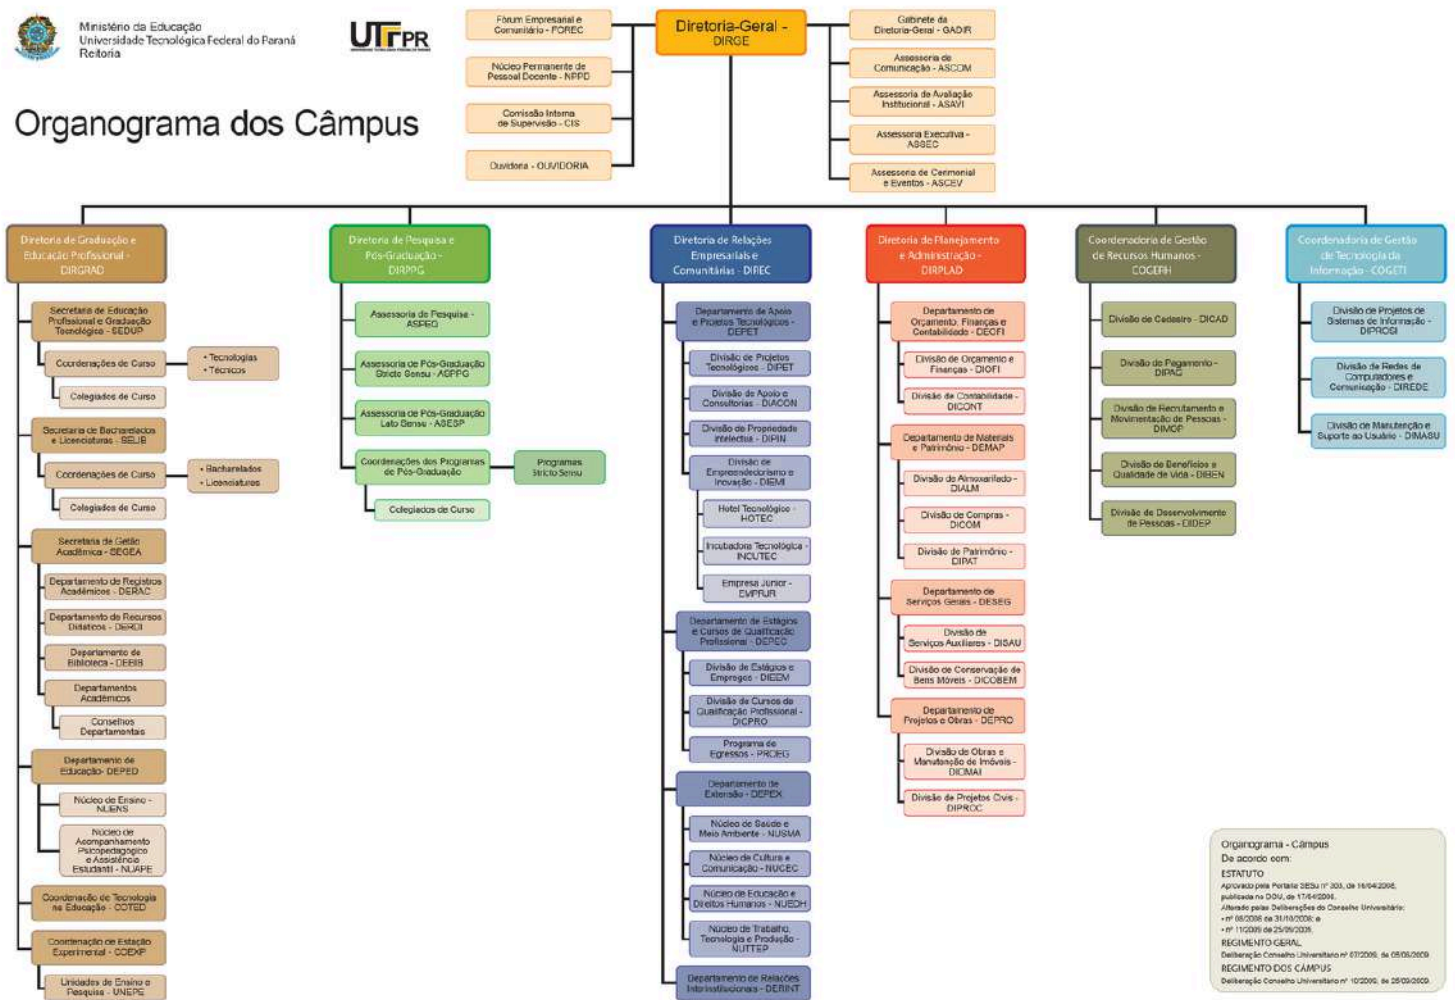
Ministério da Educação
Universidade Tecnológica Federal do Paraná
Reitoria

UTFPR

Organograma dos Câmpus

Fórum Empresarial e Comunitário - FOREC
Núcleo Permanente de Pessoal Docente - NPPD
Comissão Interna de Supervisão - CIS
Ouvidoria - OUVIDORIA

Diretoria-Geral - DIRGE

Gabinete da Diretoria-Geral - GADIR
Assessoria de Comunicação - ASCOM
Assessoria de Avaliação Institucional - ASAVI
Assessoria Executiva - ASSEC
Assessoria de Cerimonial e Eventos - ASCEV

Diretoria de Graduação e Educação Profissional - DIRGRAD
Secretaria de Educação Profissional e Graduação Tecnológica - SEDUP
Coordenações de Curso
• Tecnologias
• Técnicos
Colegiados de Curso
Secretaria de Bacharelados e Licenciaturas - SELIB
Coordenações de Curso
• Bacharelados
• Licenciaturas
Colegiados de Curso
Secretaria de Gestão Acadêmica - SEGEA
Departamento de Registros Acadêmicos - DERAC
Departamento de Recursos Didáticos - DERDI
Departamento de Biblioteca - DEBIB
Departamentos Acadêmicos
Conselhos Departamentais
Departamento de Educação - DEPED
Núcleo de Ensino - NUENS
Núcleo de Acompanhamento Psicopedagógico e Assistência Estudantil - NUAPE
Coordenação de Tecnologia na Educação - COTED
Coordenação de Estação Experimental - COEXP
Unidades de Ensino e Pesquisa - UNEPE

Diretoria de Pesquisa e Pós-Graduação - DIRPPG
Assessoria de Pesquisa - ASPEQ
Assessoria de Pós-Graduação Stricto Sensu - ASPPG
Assessoria de Pós-Graduação Lato Sensu - ASESP
Coordenações dos Programas de Pós-Graduação
Programas Stricto Sensu
Colegiados de Curso

Diretoria de Relações Empresariais e Comunitárias - DIREC
Departamento de Apoio a Projetos Tecnológicos - DEPET
Divisão de Projetos Tecnológicos - DIPET
Divisão de Apoio e Consultorias - DIACON
Divisão de Propriedade Intelectual - DIPIN
Divisão de Empreendedorismo e Inovação - DIEMI
Hotel Tecnológico - HOTEC
Incubadora Tecnológica - INCUTEC
Empresa Júnior - EMPJUR
Departamento de Estágios e Cursos de Qualificação Profissional - DEPEC
Divisão de Estágios e Empregos - DIEEM
Divisão de Cursos de Qualificação Profissional - DICPRO
Programa de Egressos - PROEG
Departamento de Extensão - DEPEX
Núcleo de Saúde e Meio Ambiente - NUSMA
Núcleo de Cultura e Comunicação - NUCEC
Núcleo de Educação e Direitos Humanos - NUEDH
Núcleo de Trabalho, Tecnologia e Produção - NUTTEP
Departamento de Relações Interinstitucionais - DERINT

Diretoria de Planejamento e Administração - DIRPLAD
Departamento de Orçamento, Finanças e Contabilidade - DEOFI
Divisão de Orçamento e Finanças - DIOFI
Divisão de Contabilidade - DICONT
Departamento de Materiais e Patrimônio - DEMAP
Divisão de Almoxarifado - DIALM
Divisão de Compras - DICOM
Divisão de Patrimônio - DIPAT
Departamento de Serviços Gerais - DESEG
Divisão de Serviços Auxiliares - DISAU
Divisão de Conservação de Bens Móveis - DICOBEM
Departamento de Projetos e Obras - DEPRO
Divisão de Obras e Manutenção de Imóveis - DIOMAI
Divisão de Projetos Civis - DIPROC

Coordenadoria de Gestão de Recursos Humanos - COGERH
Divisão de Cadastro - DICAD
Divisão de Pagamento - DIPAG
Divisão de Recrutamento e Movimentação de Pessoas - DIMOP
Divisão de Benefícios e Qualidade de Vida - DIBEN
Divisão de Desenvolvimento de Pessoas - DIDEP

Coordenadoria de Gestão de Tecnologia da Informação - COGETI
Divisão de Projetos de Sistemas de Informação - DIPROSI
Divisão de Redes de Computadores e Comunicação - DIREDE
Divisão de Manutenção e Suporte ao Usuário - DIMASU

Organograma - Câmpus
De acordo com:
ESTATUTO
Aprovado pela Portaria SESu nº 303, de 16/04/2008, publicada no DOU, de 17/04/2008.
Alterado pelas Deliberações do Conselho Universitário:
• nº 08/2008 de 31/10/2008; e
• nº 11/2009 de 25/09/2009.
REGIMENTO GERAL
Deliberação Conselho Universitário nº 07/2009, de 05/06/2009
REGIMENTO DOS CÂMPUS
Deliberação Conselho Universitário nº 10/2009, de 25/09/2009.